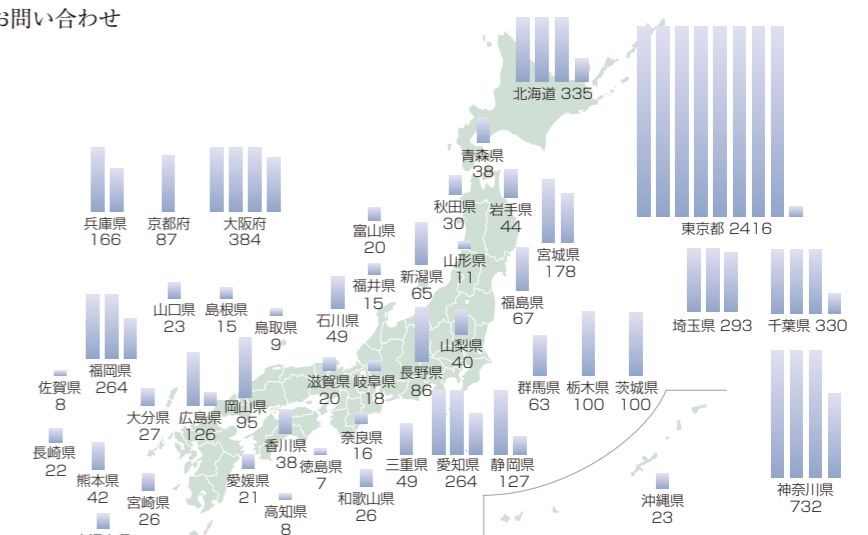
お問い合わせ

北海道 335
青森県 38
秋田県 30
岩手県 44
東京都 2416
兵庫県 166
京都府 87
大阪府 384
富山県 20
宮城県 178
山形県 11
新潟県 65
福井県 15
福島県 67
山口県 23
島根県 15
鳥取県 9
石川県 49
埼玉県 293
千葉県 330
福岡県 264
山梨県 40
佐賀県 8
滋賀県 20
岐阜県 18
長野県 86
群馬県 63
栃木県 100
茨城県 100
大分県 27
広島県 126
岡山県 95
香川県 38
奈良県 16
長崎県 22
熊本県 42
徳島県 7
三重県 49
愛知県 264
静岡県 127
愛媛県 21
和歌山県 26
宮崎県 26
高知県 8
沖縄県 23
神奈川県 732